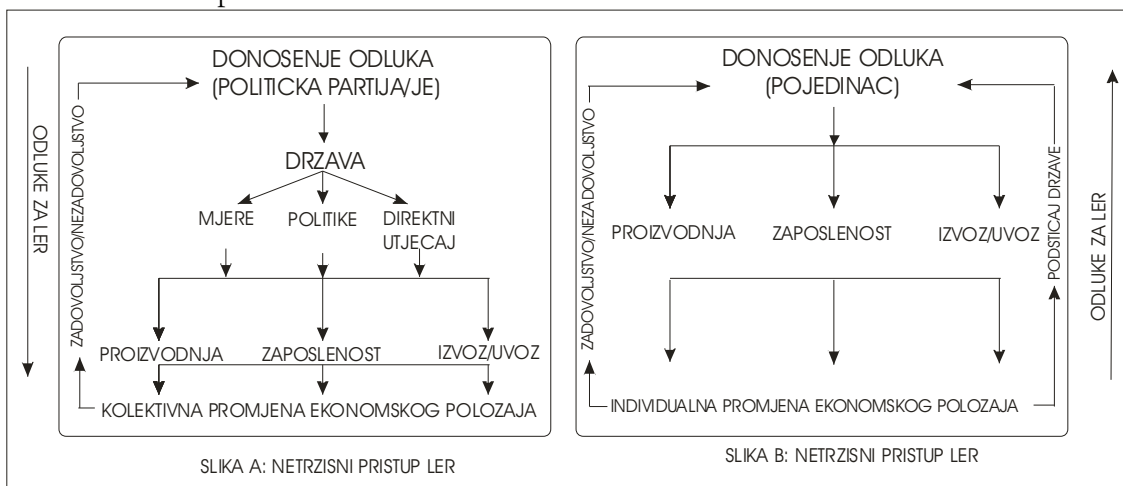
p

ODLUKE ZA LER

DONOSENJE ODLUKA
(POLITICKA PARTIJA/JE)

ZADOVOLJSTVO/NEZADOVOLJSTVO

DRZAVA

MJERE
POLITIKE
DIREKTNI UTJECAJ

PROIZVODNJA
ZAPOSLENOST
IZVOZ/UVOZ

KOLEKTIVNA PROMJENA EKONOMSKOG POLOZAJA

SLIKA A: NETRZISNI PRISTUP LER

DONOSENJE ODLUKA
(POJEDINAC)

ZADOVOLJSTVO/NEZADOVOLJSTVO

PODSTICAJ DRZAVE

PROIZVODNJA
ZAPOSLENOST
IZVOZ/UVOZ

INDIVIDUALNA PROMJENA EKONOMSKOG POLOZAJA

ODLUKE ZA LER

SLIKA B: NETRZISNI PRISTUP LER